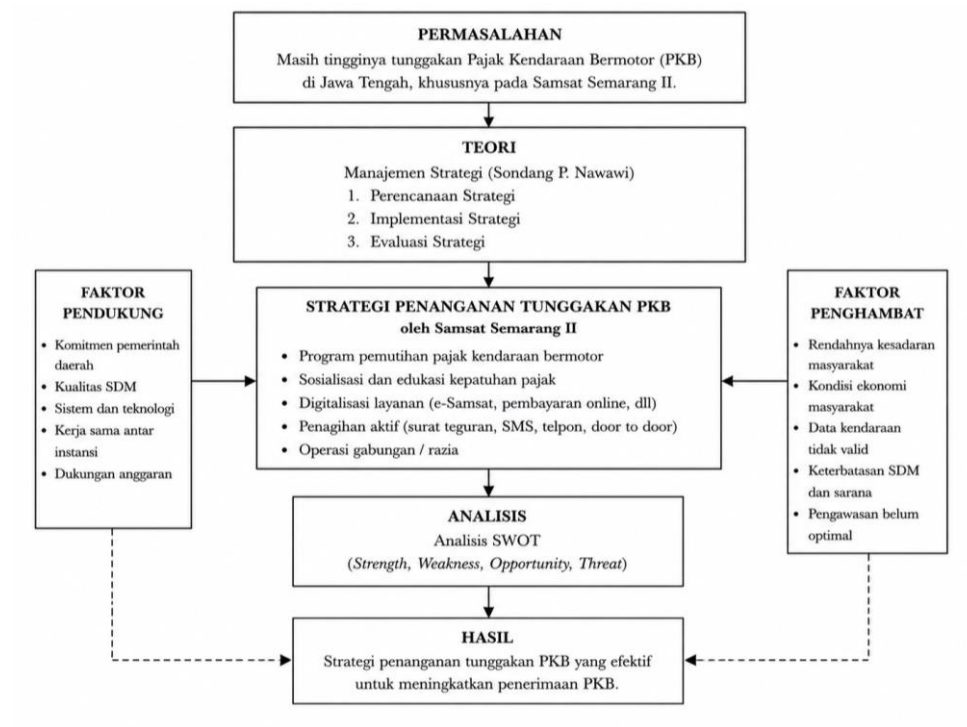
PERMASALAHAN
Masih tingginya tunggakan Pajak Kendaraan Bermotor (PKB) di Jawa Tengah, khususnya pada Samsat Semarang II.

TEORI
Manajemen Strategi (Sondang P. Nawawi)
1. Perencanaan Strategi
2. Implementasi Strategi
3. Evaluasi Strategi

FAKTOR PENDUKUNG
• Komitmen pemerintah daerah
• Kualitas SDM
• Sistem dan teknologi
• Kerja sama antar instansi
• Dukungan anggaran

STRATEGI PENANGANAN TUNGGAKAN PKB
oleh Samsat Semarang II
• Program pemutihan pajak kendaraan bermotor
• Sosialisasi dan edukasi kepatuhan pajak
• Digitalisasi layanan (e-Samsat, pembayaran online, dll)
• Penagihan aktif (surat teguran, SMS, telpon, door to door)
• Operasi gabungan / razia

FAKTOR PENGHAMBAT
• Rendahnya kesadaran masyarakat
• Kondisi ekonomi masyarakat
• Data kendaraan tidak valid
• Keterbatasan SDM dan sarana
• Pengawasan belum optimal

ANALISIS
Analisis SWOT
(Strength, Weakness, Opportunity, Threat)

HASIL
Strategi penanganan tunggakan PKB yang efektif untuk meningkatkan penerimaan PKB.